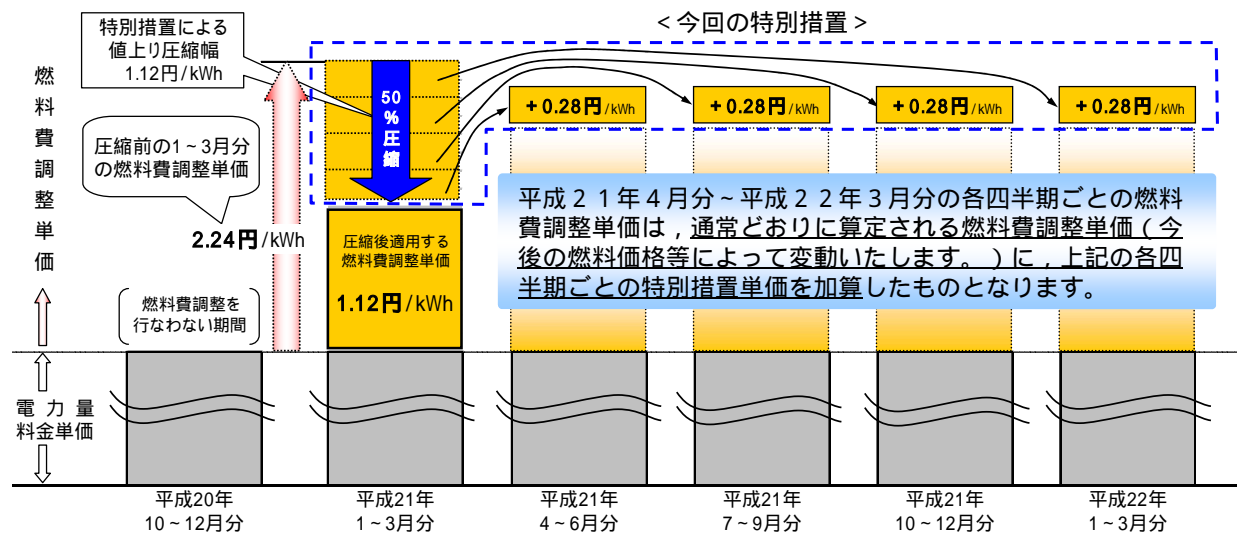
特別措置による値上り圧縮幅 1.12円/kWh

＜今回の特別措置＞

燃料費調整単価

圧縮前の1～3月分の燃料費調整単価

2.24円/kWh

50%圧縮

＋0.28円/kWh

＋0.28円/kWh

＋0.28円/kWh

＋0.28円/kWh

圧縮後適用する燃料費調整単価

1.12円/kWh

平成２１年４月分～平成２２年３月分の各四半期ごとの燃料費調整単価は，通常どおりに算定される燃料費調整単価（今後の燃料価格等によって変動いたします。）に，上記の各四半期ごとの特別措置単価を加算したものとなります。

燃料費調整を行なわない期間

電力量料金単価

平成20年 10～12月分

平成21年 1～3月分

平成21年 4～6月分

平成21年 7～9月分

平成21年 10～12月分

平成22年 1～3月分